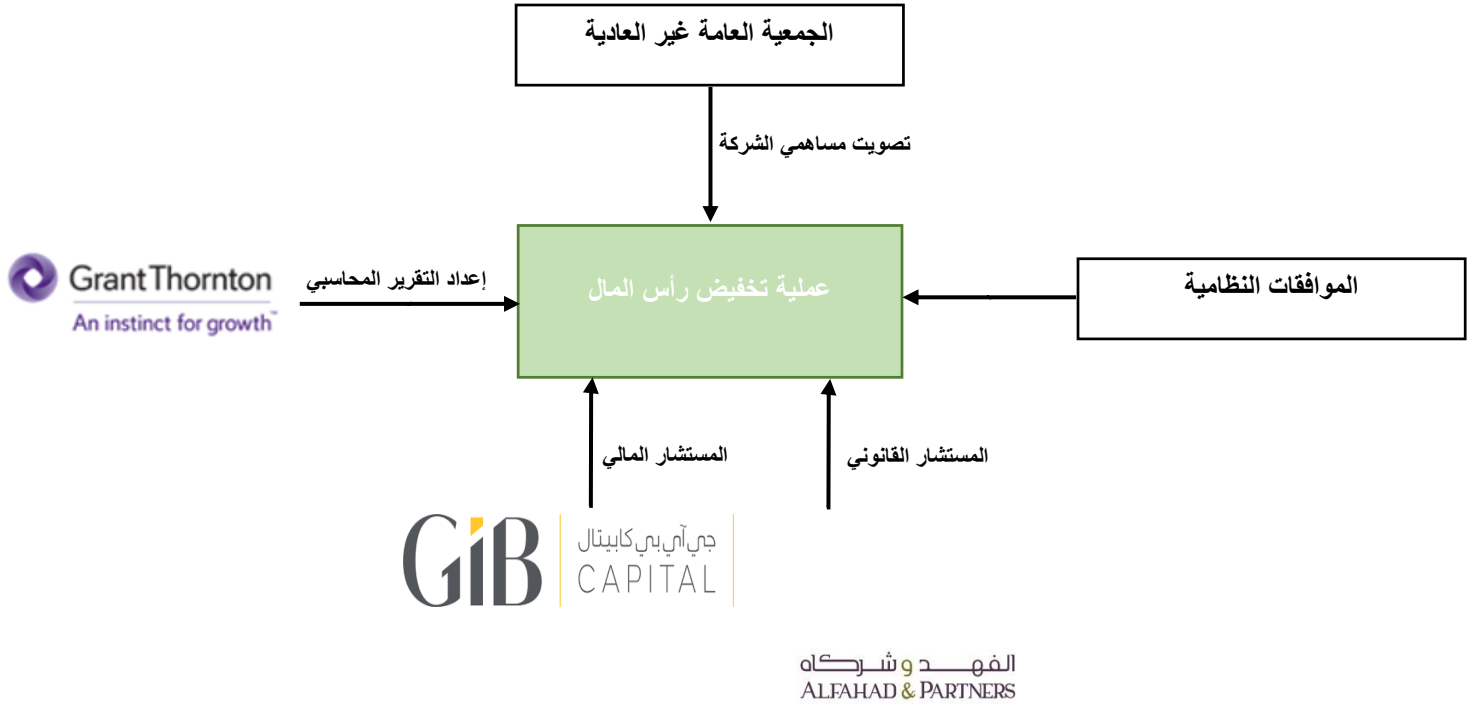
الجمعية العامة غير العادية

تصويت مساهمي الشركة

GrantThornton
An instinct for growth™

إعداد التقرير المحاسبي

عملية تخفيض رأس المال

الموافقات النظامية

المستشار المالي

المستشار القانوني

GIB
جي آي بي كابيتال
CAPITAL

الفهد و شركاه
ALFAHAD & PARTNERS